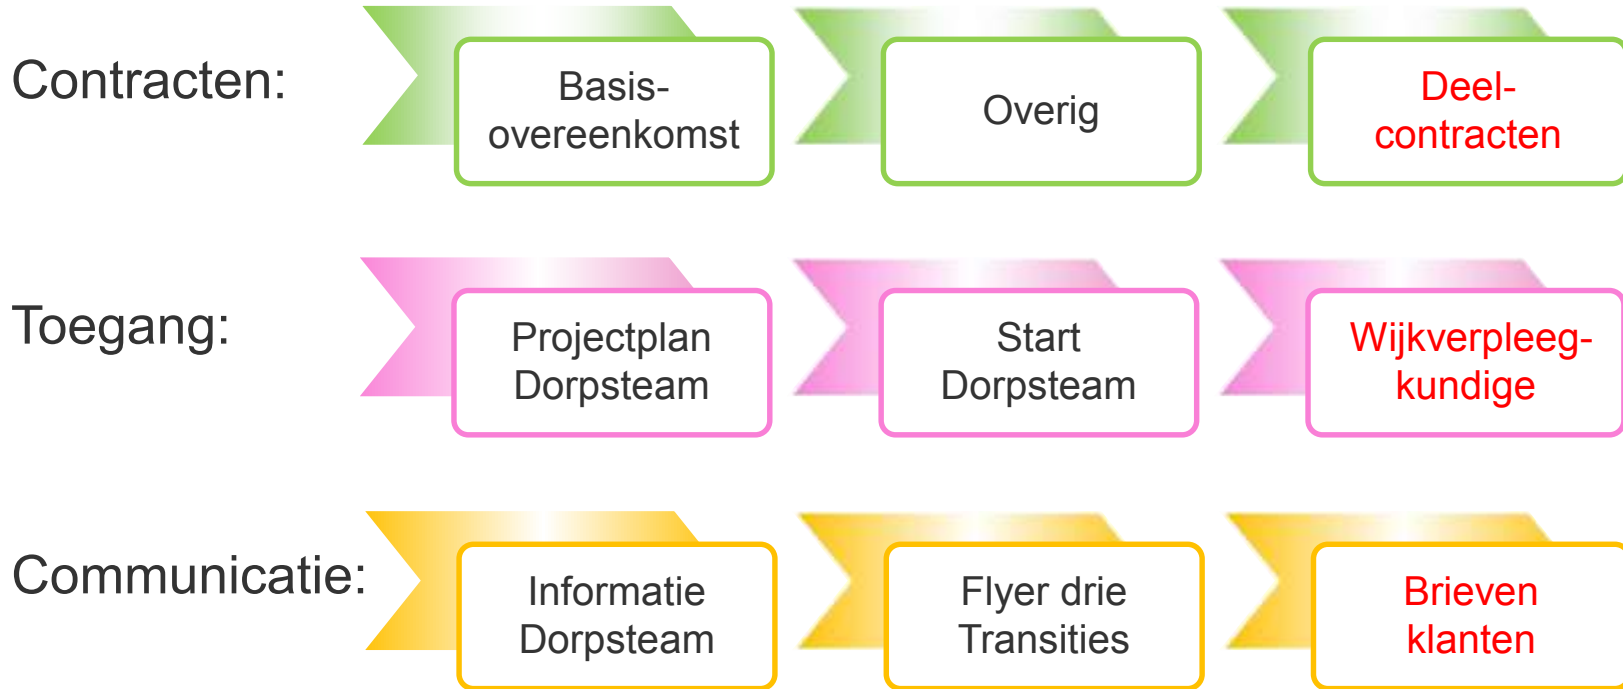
Contracten:

Basis-overeenkomst

Overig

Deel-contracten

Toegang:

Projectplan Dorpsteam

Start Dorpsteam

Wijkverpleeg-kundige

Communicatie:

Informatie Dorpsteam

Flyer drie Transities

Brieven klanten